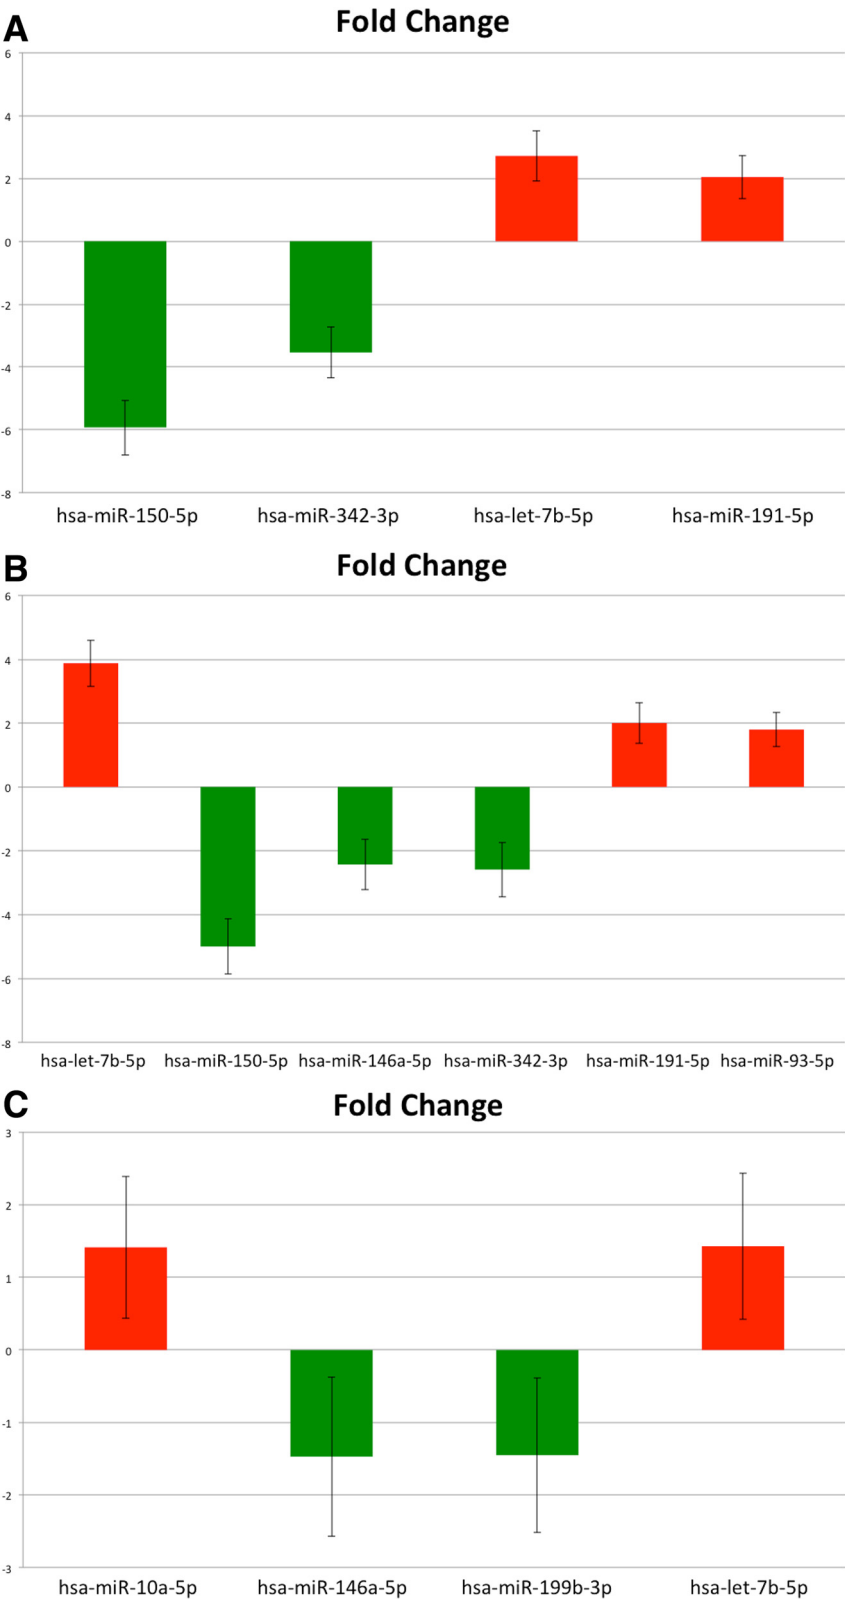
A
Fold Change

6
4
2
0
-2
-4
-6
-8

hsa-miR-150-5p hsa-miR-342-3p hsa-let-7b-5p hsa-miR-191-5p

B
Fold Change

6
4
2
0
-2
-4
-6
-8

hsa-let-7b-5p hsa-miR-150-5p hsa-miR-146a-5p hsa-miR-342-3p hsa-miR-191-5p hsa-miR-93-5p

C
Fold Change

3
2
1
0
-1
-2
-3

hsa-miR-10a-5p hsa-miR-146a-5p hsa-miR-199b-3p hsa-let-7b-5p